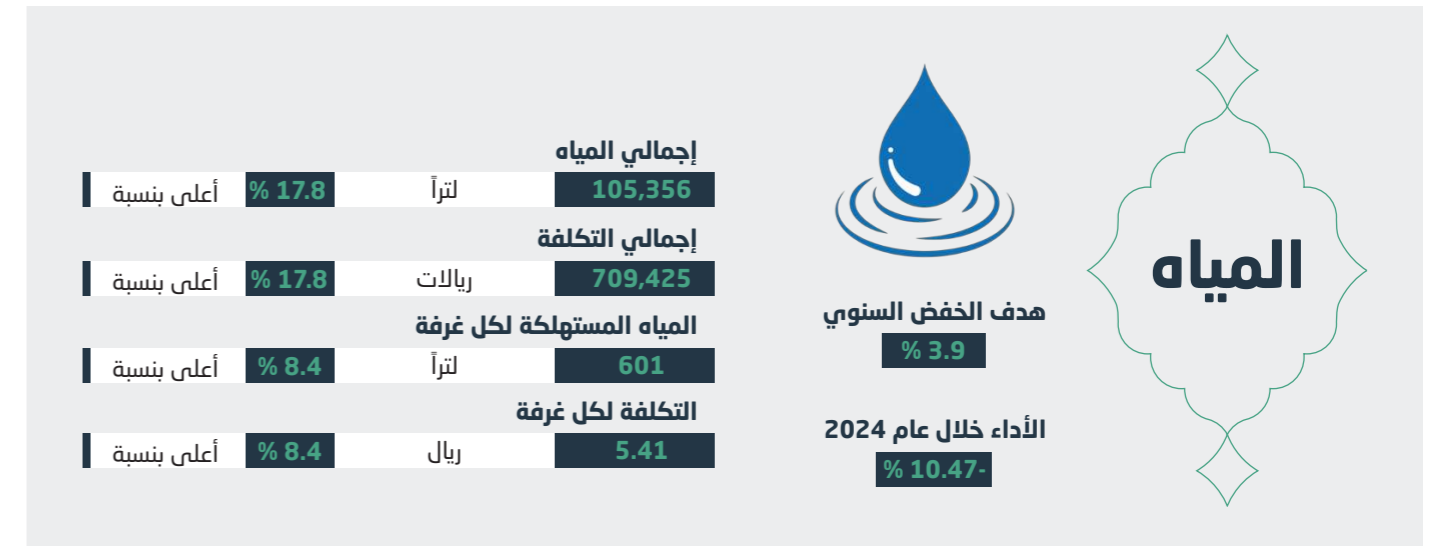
المياه

هدف الخفض السنوي
3.9 %

الأداء خلال عام 2024
-10.47 %

إجمالي المياه
105,356 لتراً 17.8 % أعلى بنسبة

إجمالي التكلفة
709,425 ريالات 17.8 % أعلى بنسبة

المياه المستهلكة لكل غرفة
601 لتراً 8.4 % أعلى بنسبة

التكلفة لكل غرفة
5.41 ريال 8.4 % أعلى بنسبة